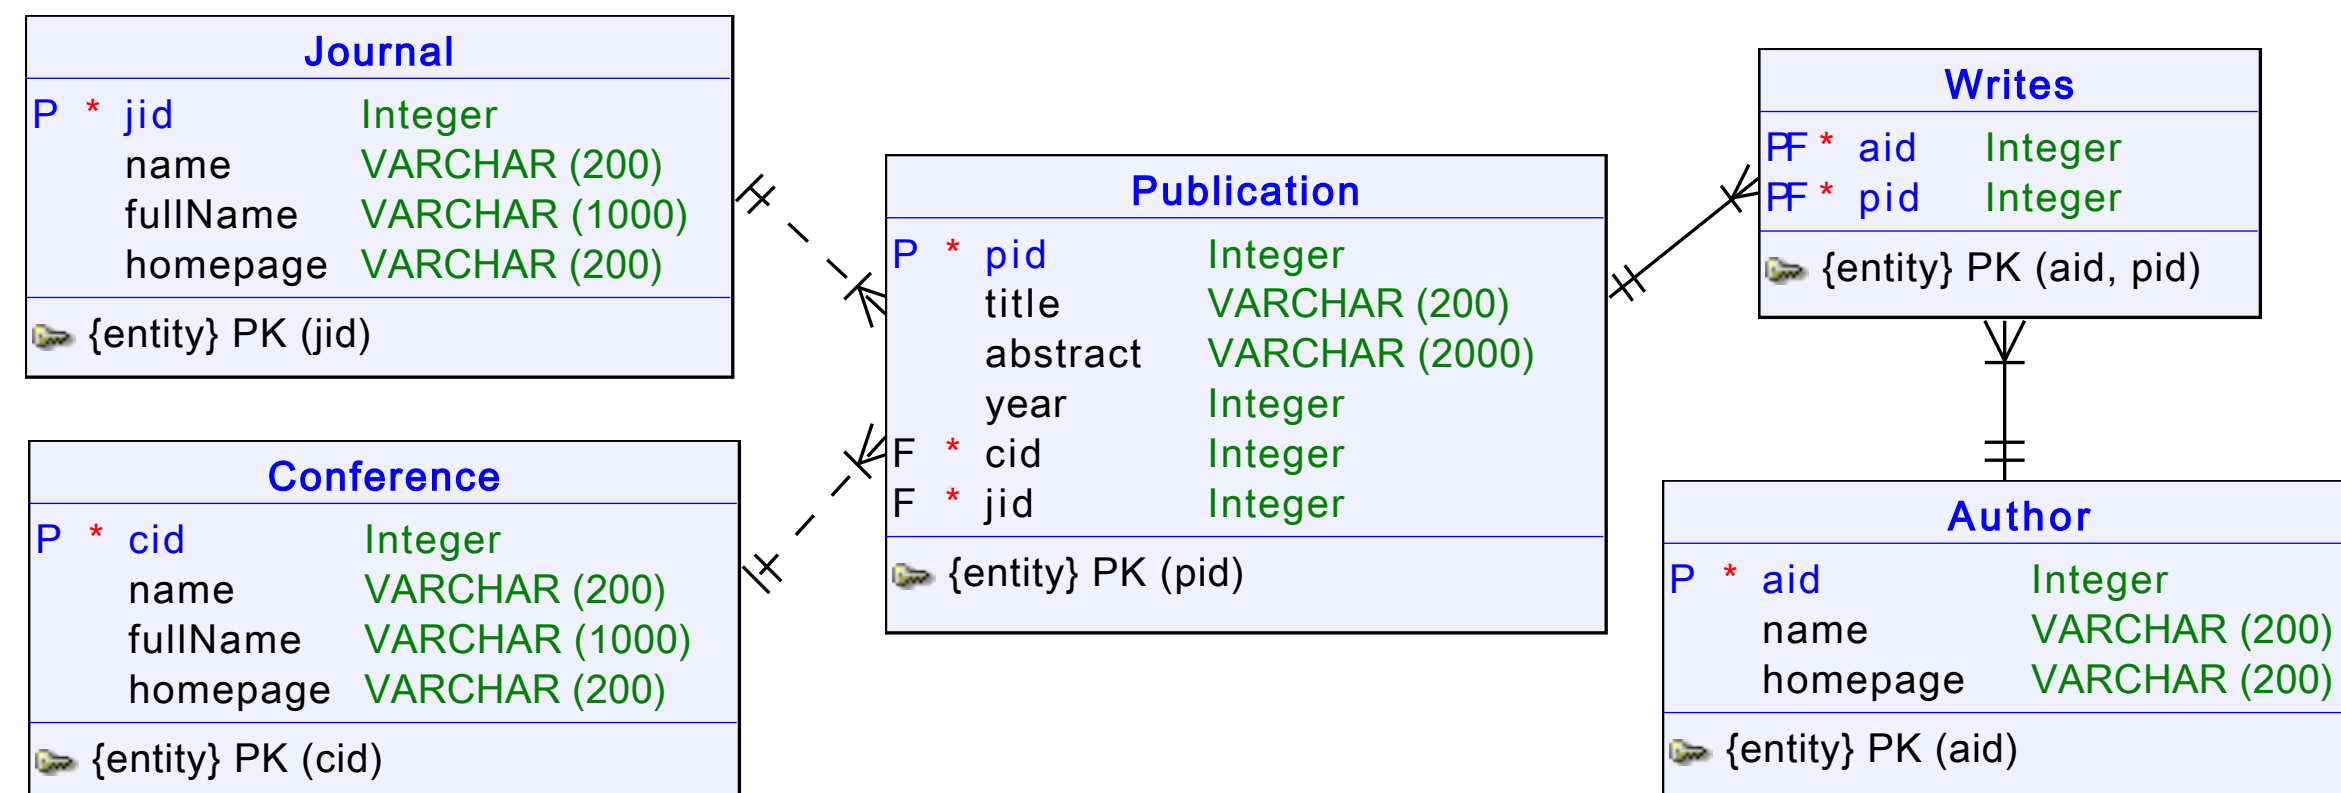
Journal

| | | | |
|---|---|---|---|
| P | * | jid | Integer |
| | | name | VARCHAR (200) |
| | | fullName | VARCHAR (1000) |
| | | homepage | VARCHAR (200) |

{entity} PK (jid)

Publication

| | | | |
|---|---|---|---|
| P | * | pid | Integer |
| | | title | VARCHAR (200) |
| | | abstract | VARCHAR (2000) |
| | | year | Integer |
| F | * | cid | Integer |
| F | * | jid | Integer |

{entity} PK (pid)

Writes

| | | | |
|---|---|---|---|
| PF | * | aid | Integer |
| PF | * | pid | Integer |

{entity} PK (aid, pid)

Conference

| | | | |
|---|---|---|---|
| P | * | cid | Integer |
| | | name | VARCHAR (200) |
| | | fullName | VARCHAR (1000) |
| | | homepage | VARCHAR (200) |

{entity} PK (cid)

Author

| | | | |
|---|---|---|---|
| P | * | aid | Integer |
| | | name | VARCHAR (200) |
| | | homepage | VARCHAR (200) |

{entity} PK (aid)